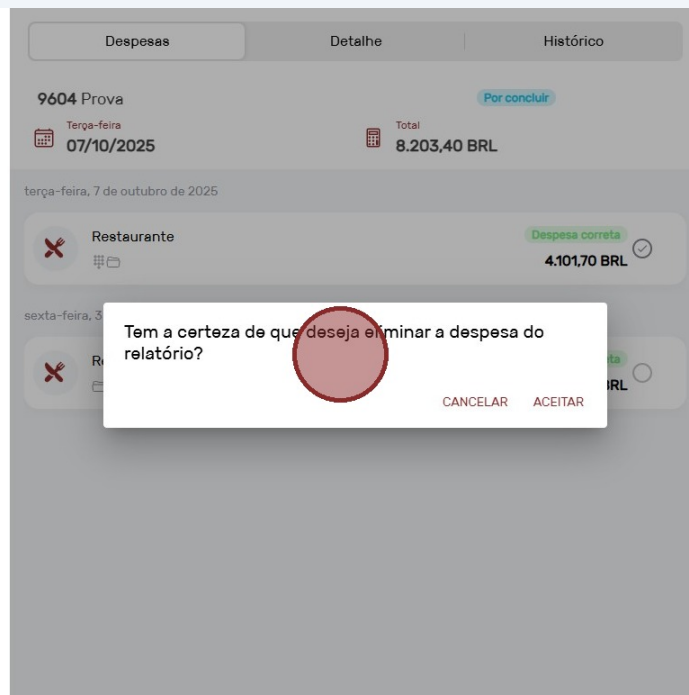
Despesas | Detalhe | Histórico

9604 Prova
Por concluir

Terça-feira
07/10/2025

Total
8.203,40 BRL

terça-feira, 7 de outubro de 2025

Restaurante
Despesa correta
4.101,70 BRL

sexta-feira, 3 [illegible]

Re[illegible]
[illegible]ta
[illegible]BRL

Tem a certeza de que deseja eliminar a despesa do relatório?

CANCELAR ACEITAR